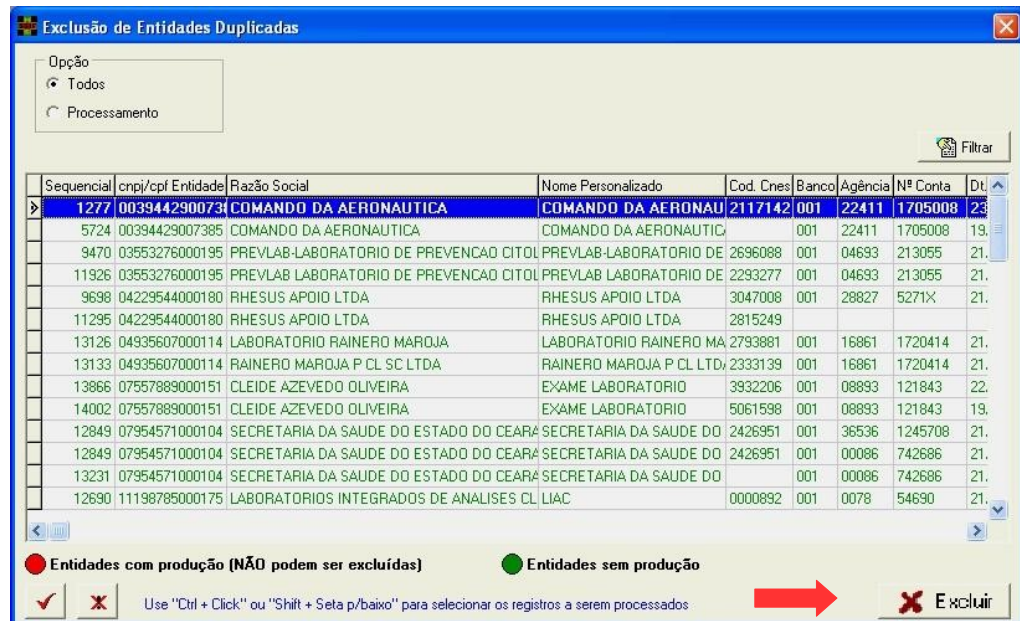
Exclusão de Entidades Duplicadas

Opção
Todos
Processamento

Filtrar

| Sequencial | cnpj/cpf Entidade | Razão Social | Nome Personalizado | Cod. Cnes | Banco | Agência | Nº Conta | Dt. |
|---|---|---|---|---|---|---|---|---|
| 1277 | 003944290073 | COMANDO DA AERONAUTICA | COMANDO DA AERONAU | 2117142 | 001 | 22411 | 1705008 | 23 |
| 5724 | 00394429007385 | COMANDO DA AERONAUTICA | COMANDO DA AERONAUTIC | | 001 | 22411 | 1705008 | 19. |
| 9470 | 03553276000195 | PREVLAB-LABORATORIO DE PREVENCAO CITOL | PREVLAB-LABORATORIO DE | 2696088 | 001 | 04693 | 213055 | 21. |
| 11926 | 03553276000195 | PREVLAB LABORATORIO DE PREVENCAO CITOL | PREVLAB LABORATORIO DE | 2293277 | 001 | 04693 | 213055 | 21. |
| 9698 | 04229544000180 | RHESUS APOIO LTDA | RHESUS APOIO LTDA | 3047008 | 001 | 28827 | 5271X | 21. |
| 11295 | 04229544000180 | RHESUS APOIO LTDA | RHESUS APOIO LTDA | 2815249 | | | | |
| 13126 | 04935607000114 | LABORATORIO RAINERO MAROJA | LABORATORIO RAINERO MA | 2793881 | 001 | 16861 | 1720414 | 21. |
| 13133 | 04935607000114 | RAINERO MAROJA P CL SC LTDA | RAINERO MAROJA P CL LTD | 2333139 | 001 | 16861 | 1720414 | 21. |
| 13866 | 07557889000151 | CLEIDE AZEVEDO OLIVEIRA | EXAME LABORATORIO | 3932206 | 001 | 08893 | 121843 | 22. |
| 14002 | 07557889000151 | CLEIDE AZEVEDO OLIVEIRA | EXAME LABORATORIO | 5061598 | 001 | 08893 | 121843 | 19. |
| 12849 | 07954571000104 | SECRETARIA DA SAUDE DO ESTADO DO CEARA | SECRETARIA DA SAUDE DO | 2426951 | 001 | 36536 | 1245708 | 21. |
| 12849 | 07954571000104 | SECRETARIA DA SAUDE DO ESTADO DO CEARA | SECRETARIA DA SAUDE DO | 2426951 | 001 | 00086 | 742686 | 21. |
| 13231 | 07954571000104 | SECRETARIA DA SAUDE DO ESTADO DO CEARA | SECRETARIA DA SAUDE DO | | 001 | 00086 | 742686 | 21. |
| 12690 | 11198785000175 | LABORATORIOS INTEGRADOS DE ANALISES CL | LIAC | 0000892 | 001 | 0078 | 54690 | 21. |

Entidades com produção (NÃO podem ser excluídas)
Entidades sem produção

Use "Ctrl + Click" ou "Shift + Seta p/baixo" para selecionar os registros a serem processados

Excluir